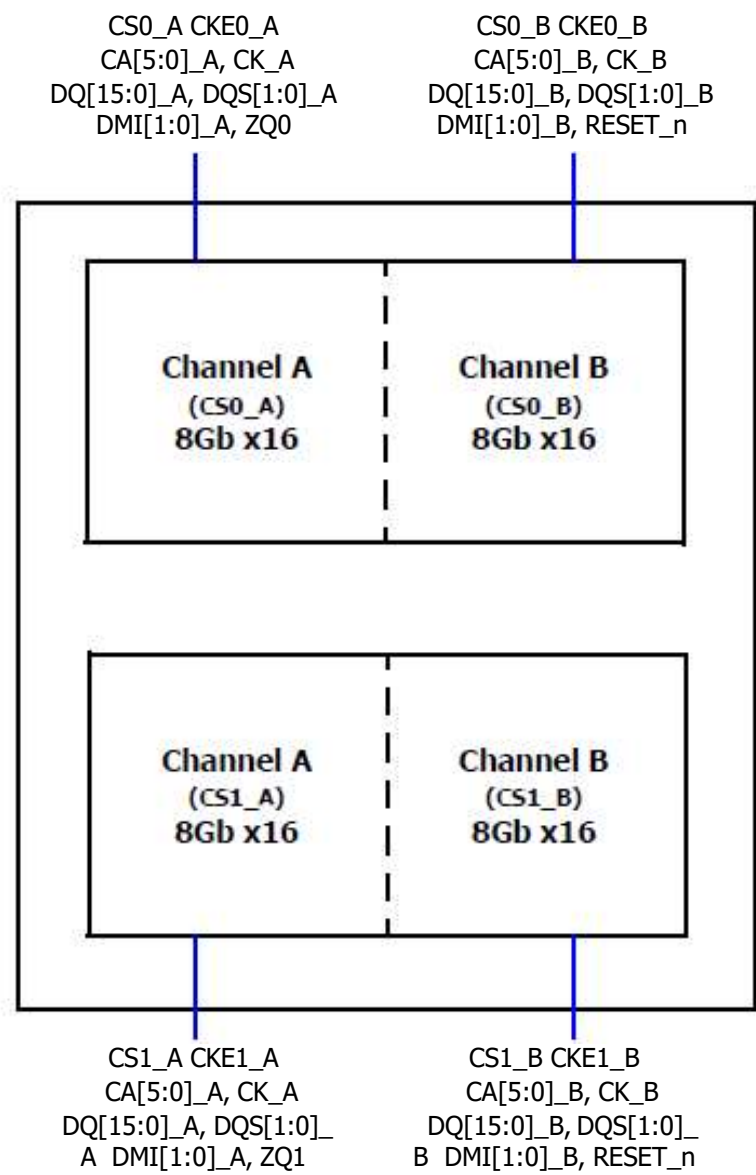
CS0_A CKE0_A
CA[5:0]_A, CK_A
DQ[15:0]_A, DQS[1:0]_A
DMI[1:0]_A, ZQ0

CS0_B CKE0_B
CA[5:0]_B, CK_B
DQ[15:0]_B, DQS[1:0]_B
DMI[1:0]_B, RESET_n

Channel A
(CS0_A)
8Gb x16

Channel B
(CS0_B)
8Gb x16

Channel A
(CS1_A)
8Gb x16

Channel B
(CS1_B)
8Gb x16

CS1_A CKE1_A
CA[5:0]_A, CK_A
DQ[15:0]_A, DQS[1:0]_A DMI[1:0]_A, ZQ1

CS1_B CKE1_B
CA[5:0]_B, CK_B
DQ[15:0]_B, DQS[1:0]_B DMI[1:0]_B, RESET_n